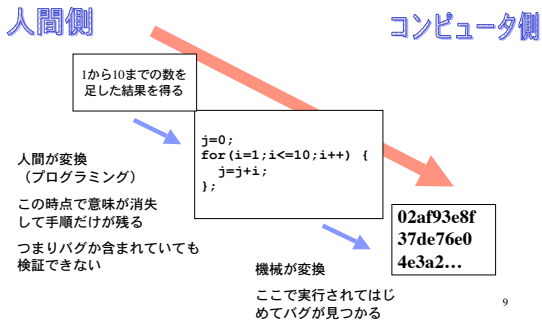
人間側

コンピュータ側

1から10までの数を足した結果を得る

人間が変換
（プログラミング）

この時点で意味が消失して手順だけが残る

つまりバグか含まれていても検証できない

j=0;
for(i=1;i<=10;i++) {
  j=j+i;
};

02af93e8f
37de76e0
4e3a2…

機械が変換

ここで実行されてはじめてバグが見つかる

9